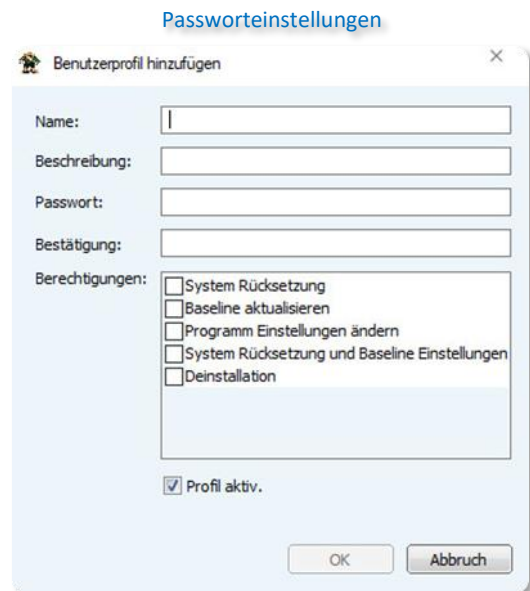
Passworteinstellungen

Benutzerprofil hinzufügen

×

Name:

Beschreibung:

Passwort:

Bestätigung:

Berechtigungen:

System Rücksetzung

Baseline aktualisieren

Programm Einstellungen ändern

System Rücksetzung und Baseline Einstellungen

Deinstallation

Profil aktiv.

OK

Abbruch